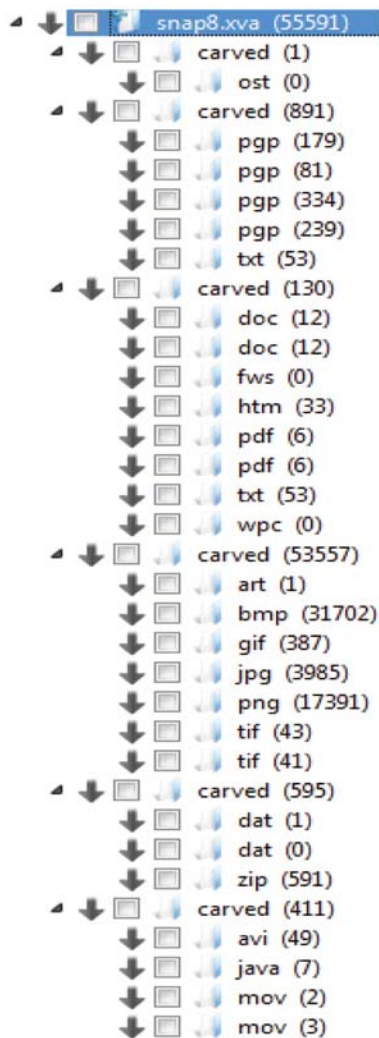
snap8.xva (55591)
carved (1)
ost (0)
carved (891)
pgp (179)
pgp (81)
pgp (334)
pgp (239)
txt (53)
carved (130)
doc (12)
doc (12)
fws (0)
htm (33)
pdf (6)
pdf (6)
txt (53)
wpc (0)
carved (53557)
art (1)
bmp (31702)
gif (387)
jpg (3985)
png (17391)
tif (43)
tif (41)
carved (595)
dat (1)
dat (0)
zip (591)
carved (411)
avi (49)
java (7)
mov (2)
mov (3)